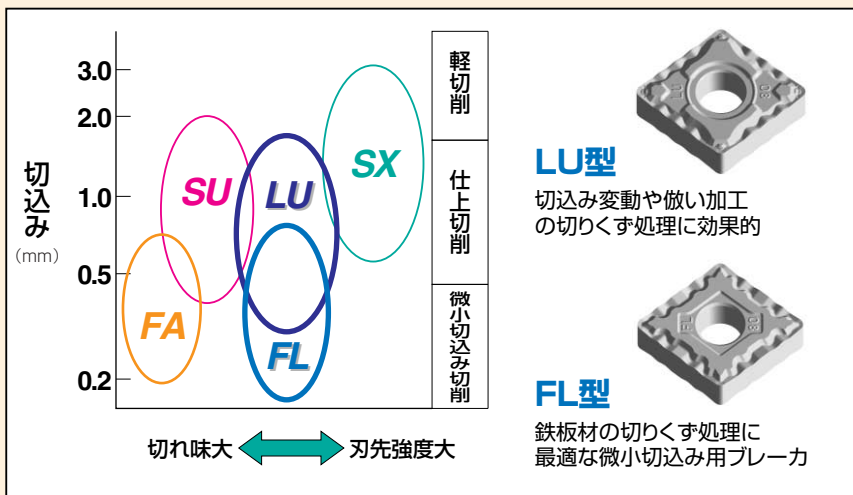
切込み
（mm）

3.0
2.0
1.0
0.5
0.2

SU
LU
SX
FA
FL

軽切削
仕上切削
微小切込み切削

切れ味大
刃先強度大

LU型
切込み変動や倣い加工の切りくず処理に効果的

FL型
鉄板材の切りくず処理に最適な微小切込み用ブレーカ